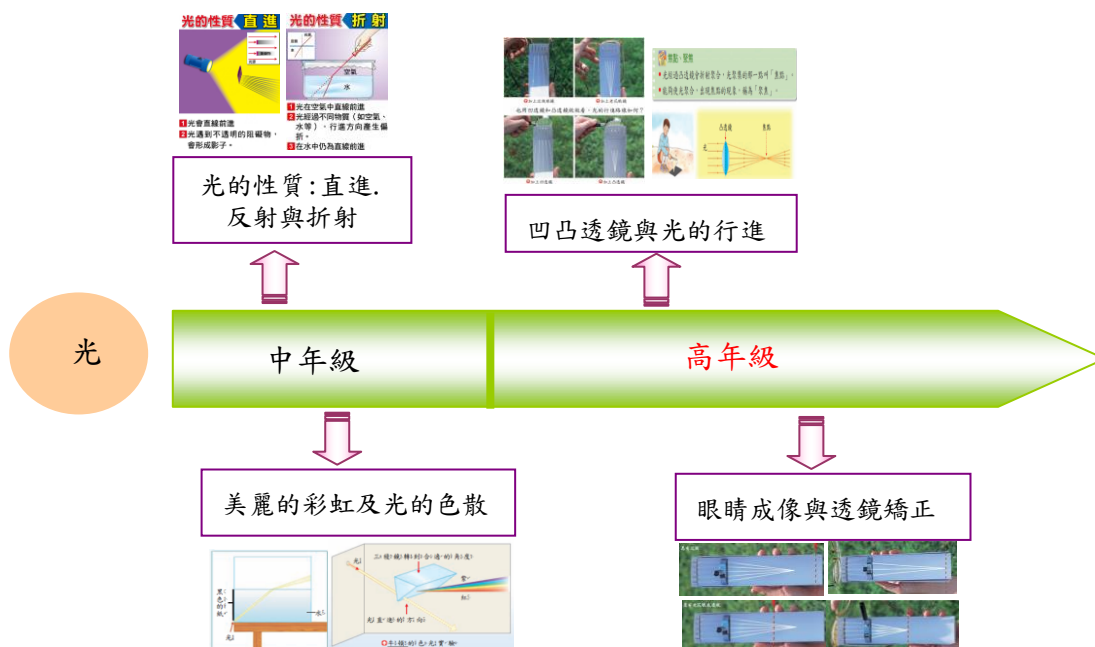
光的性質 直進

光的性質 折射

空氣

水

1 光會直線前進

2 光遇到不透明的阻礙物，會形成影子。

1 光在空氣中直線前進

2 光經過不同物質（如空氣、水等），行進方向產生偏折。

3 在水中仍為直線前進

光的性質:直進.反射與折射

凹凸透鏡與光的行進

光

中年級

高年級

美麗的彩虹及光的色散

眼睛成像與透鏡矯正